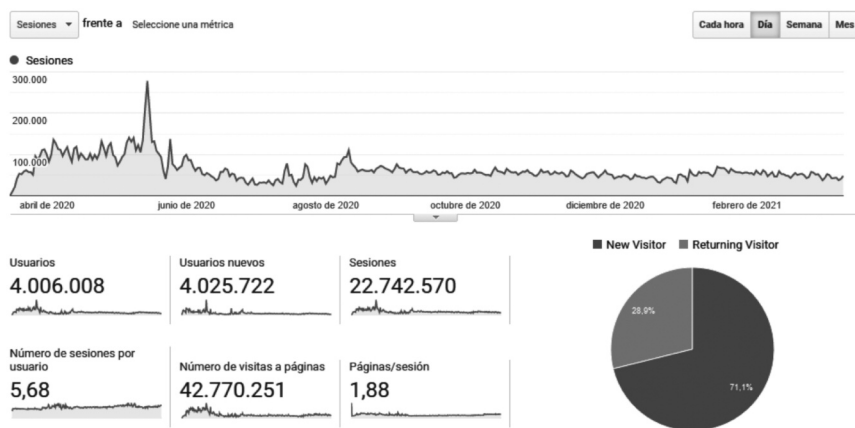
Sesiones ▾ frente a Seleccione una métrica

Cada hora Día Semana Mes

Sesiones

300.000

200.000

100.000

abril de 2020 junio de 2020 agosto de 2020 octubre de 2020 diciembre de 2020 febrero de 2021

Usuarios
4.006.008

Usuarios nuevos
4.025.722

Sesiones
22.742.570

Número de sesiones por usuario
5,68

Número de visitas a páginas
42.770.251

Páginas/sesión
1,88

New Visitor Returning Visitor

28,9%

71,1%